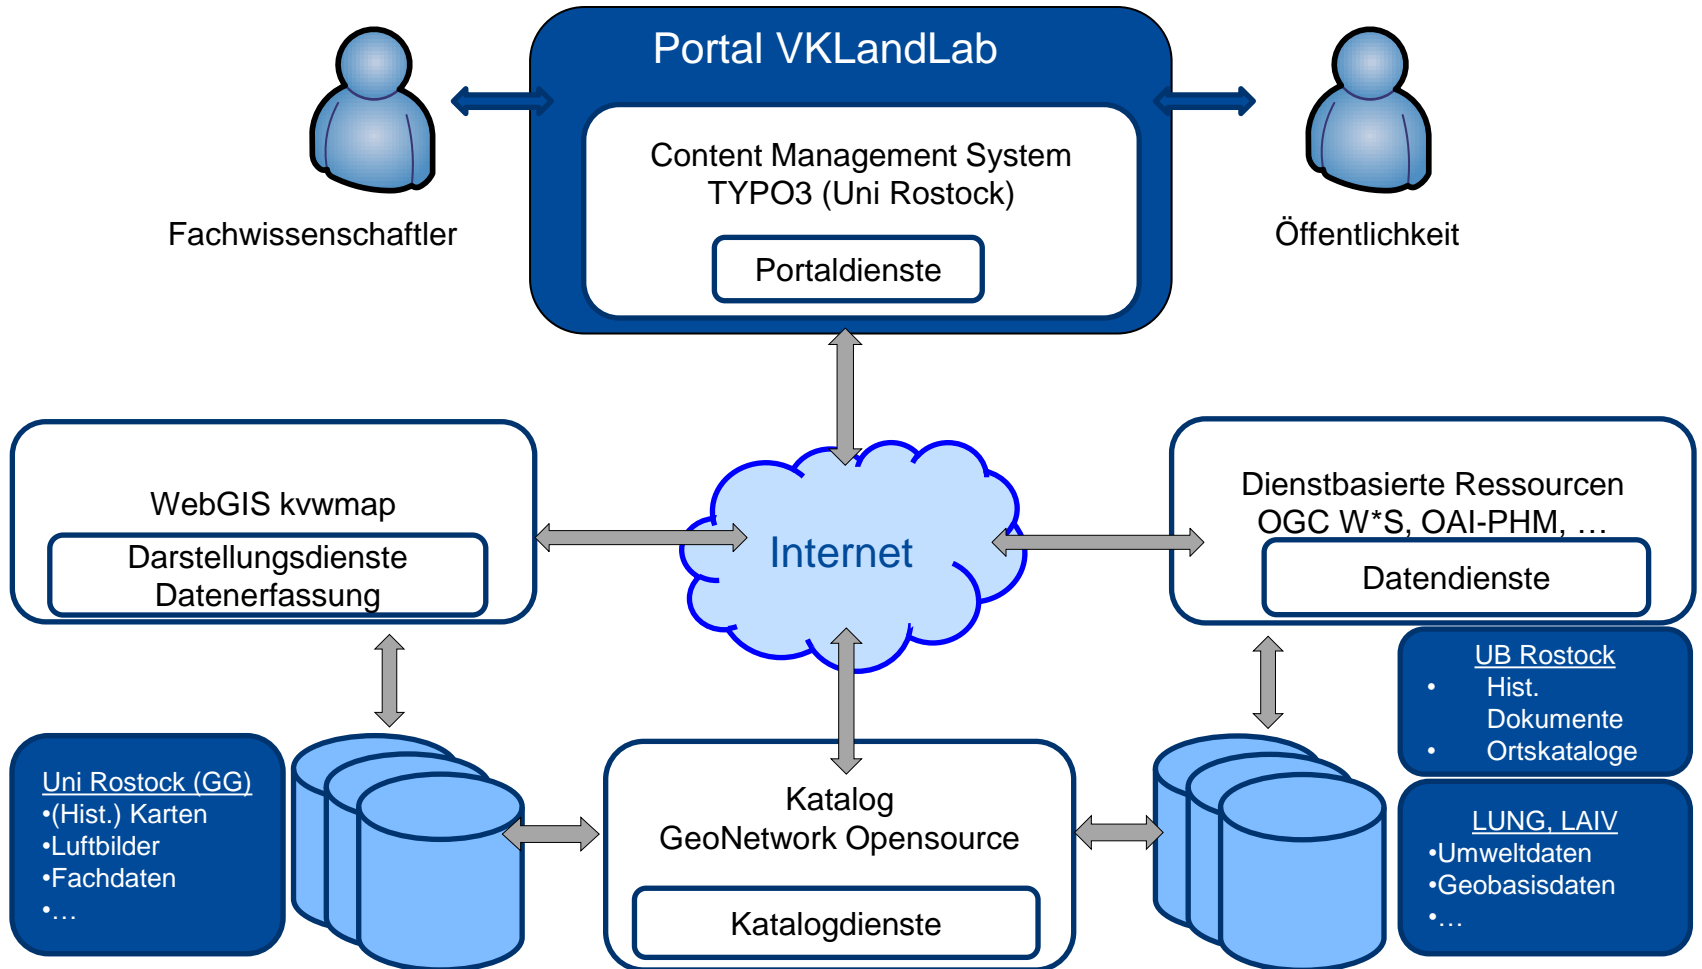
Portal VKLandLab

Content Management System
TYPO3 (Uni Rostock)

Portaldienste

Fachwissenschaftler

Öffentlichkeit

WebGIS kvwmap

Darstellungsdienste
Datenerfassung

Internet

Dienstbasierte Ressourcen
OGC W*S, OAI-PHM, …

Datendienste

UB Rostock
• Hist. Dokumente
• Ortskataloge

Uni Rostock (GG)
•(Hist.) Karten
•Luftbilder
•Fachdaten
•…

Katalog
GeoNetwork Opensource

Katalogdienste

LUNG, LAIV
•Umweltdaten
•Geobasisdaten
•…